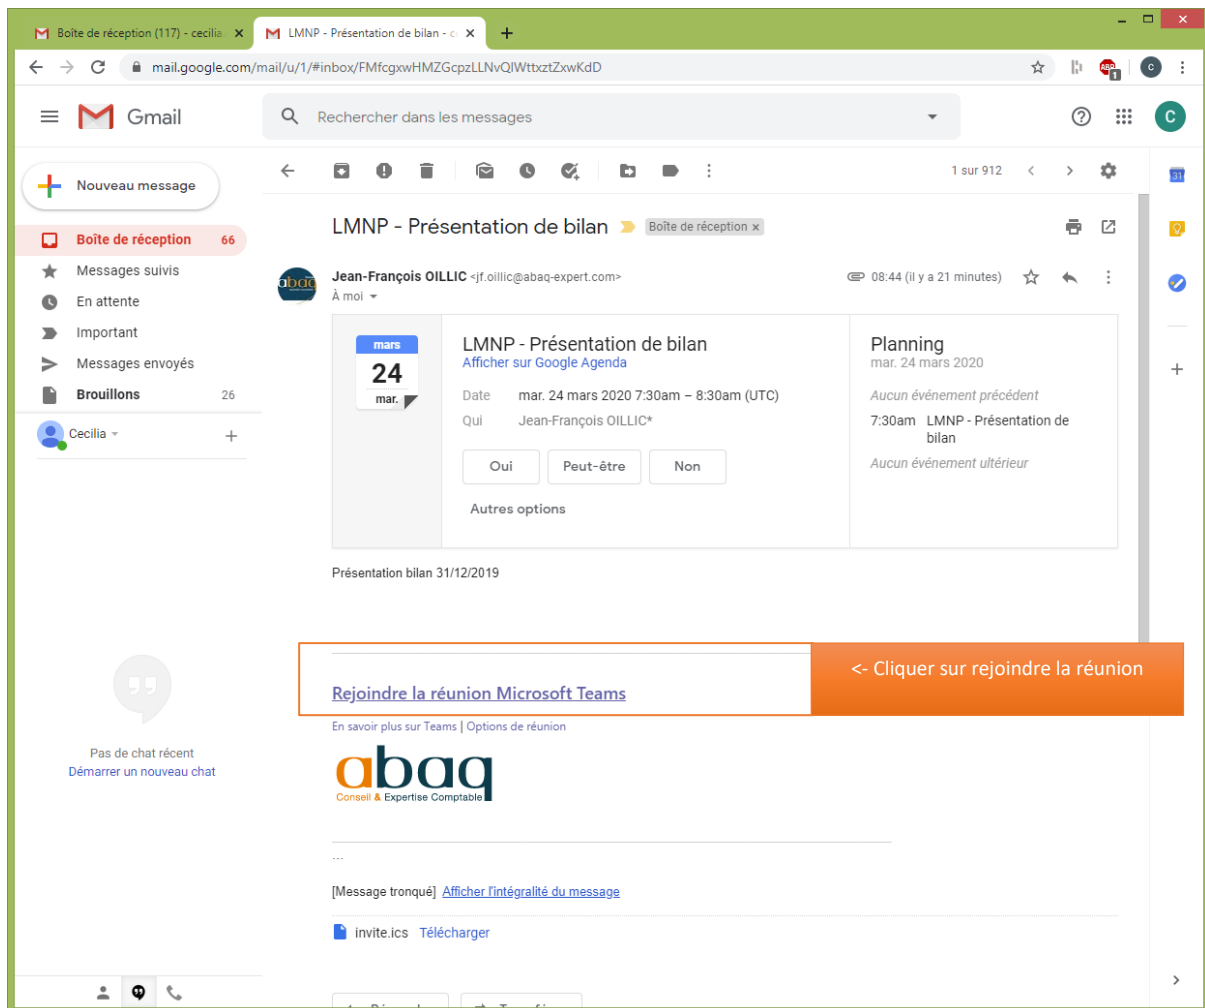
Boîte de réception (117) - cecilia ×
LMNP - Présentation de bilan - c ×
+

mail.google.com/mail/u/1/#inbox/FMfcgxwHMZGcpzLLNvQIWttxztZxwKdD

Gmail

Rechercher dans les messages

C

Nouveau message

Boîte de réception 66
Messages suivis
En attente
Important
Messages envoyés
Brouillons 26

Cecilia

+

1 sur 912

LMNP - Présentation de bilan Boîte de réception ×

Jean-François OILLIC <jf.oillic@abaq-expert.com>
À moi

08:44 (il y a 21 minutes)

mars
24
mar.

LMNP - Présentation de bilan
Afficher sur Google Agenda

Date mar. 24 mars 2020 7:30am – 8:30am (UTC)
Qui Jean-François OILLIC*

Oui Peut-être Non

Autres options

Planning
mar. 24 mars 2020
Aucun événement précédent
7:30am LMNP - Présentation de bilan
Aucun événement ultérieur

Présentation bilan 31/12/2019

Rejoindre la réunion Microsoft Teams

<- Cliquer sur rejoindre la réunion

En savoir plus sur Teams | Options de réunion

abaq
Conseil & Expertise Comptable

...

[Message tronqué] Afficher l'intégralité du message

invite.ics Télécharger

Pas de chat récent
Démarrer un nouveau chat

31

+